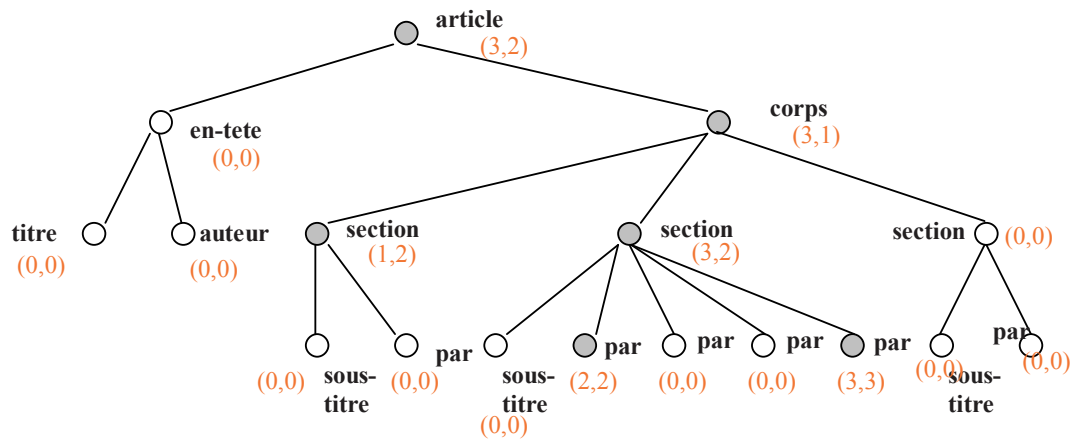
article
(3,2)

en-tete
(0,0)

corps
(3,1)

titre
(0,0)

auteur
(0,0)

section
(1,2)

section
(3,2)

section
(0,0)

par

(0,0)

sous-titre

(0,0)

sous-titre
(0,0)

par
(2,2)

par
(0,0)

par
(0,0)

par
(3,3)

(0,0)
sous-titre

par
(0,0)